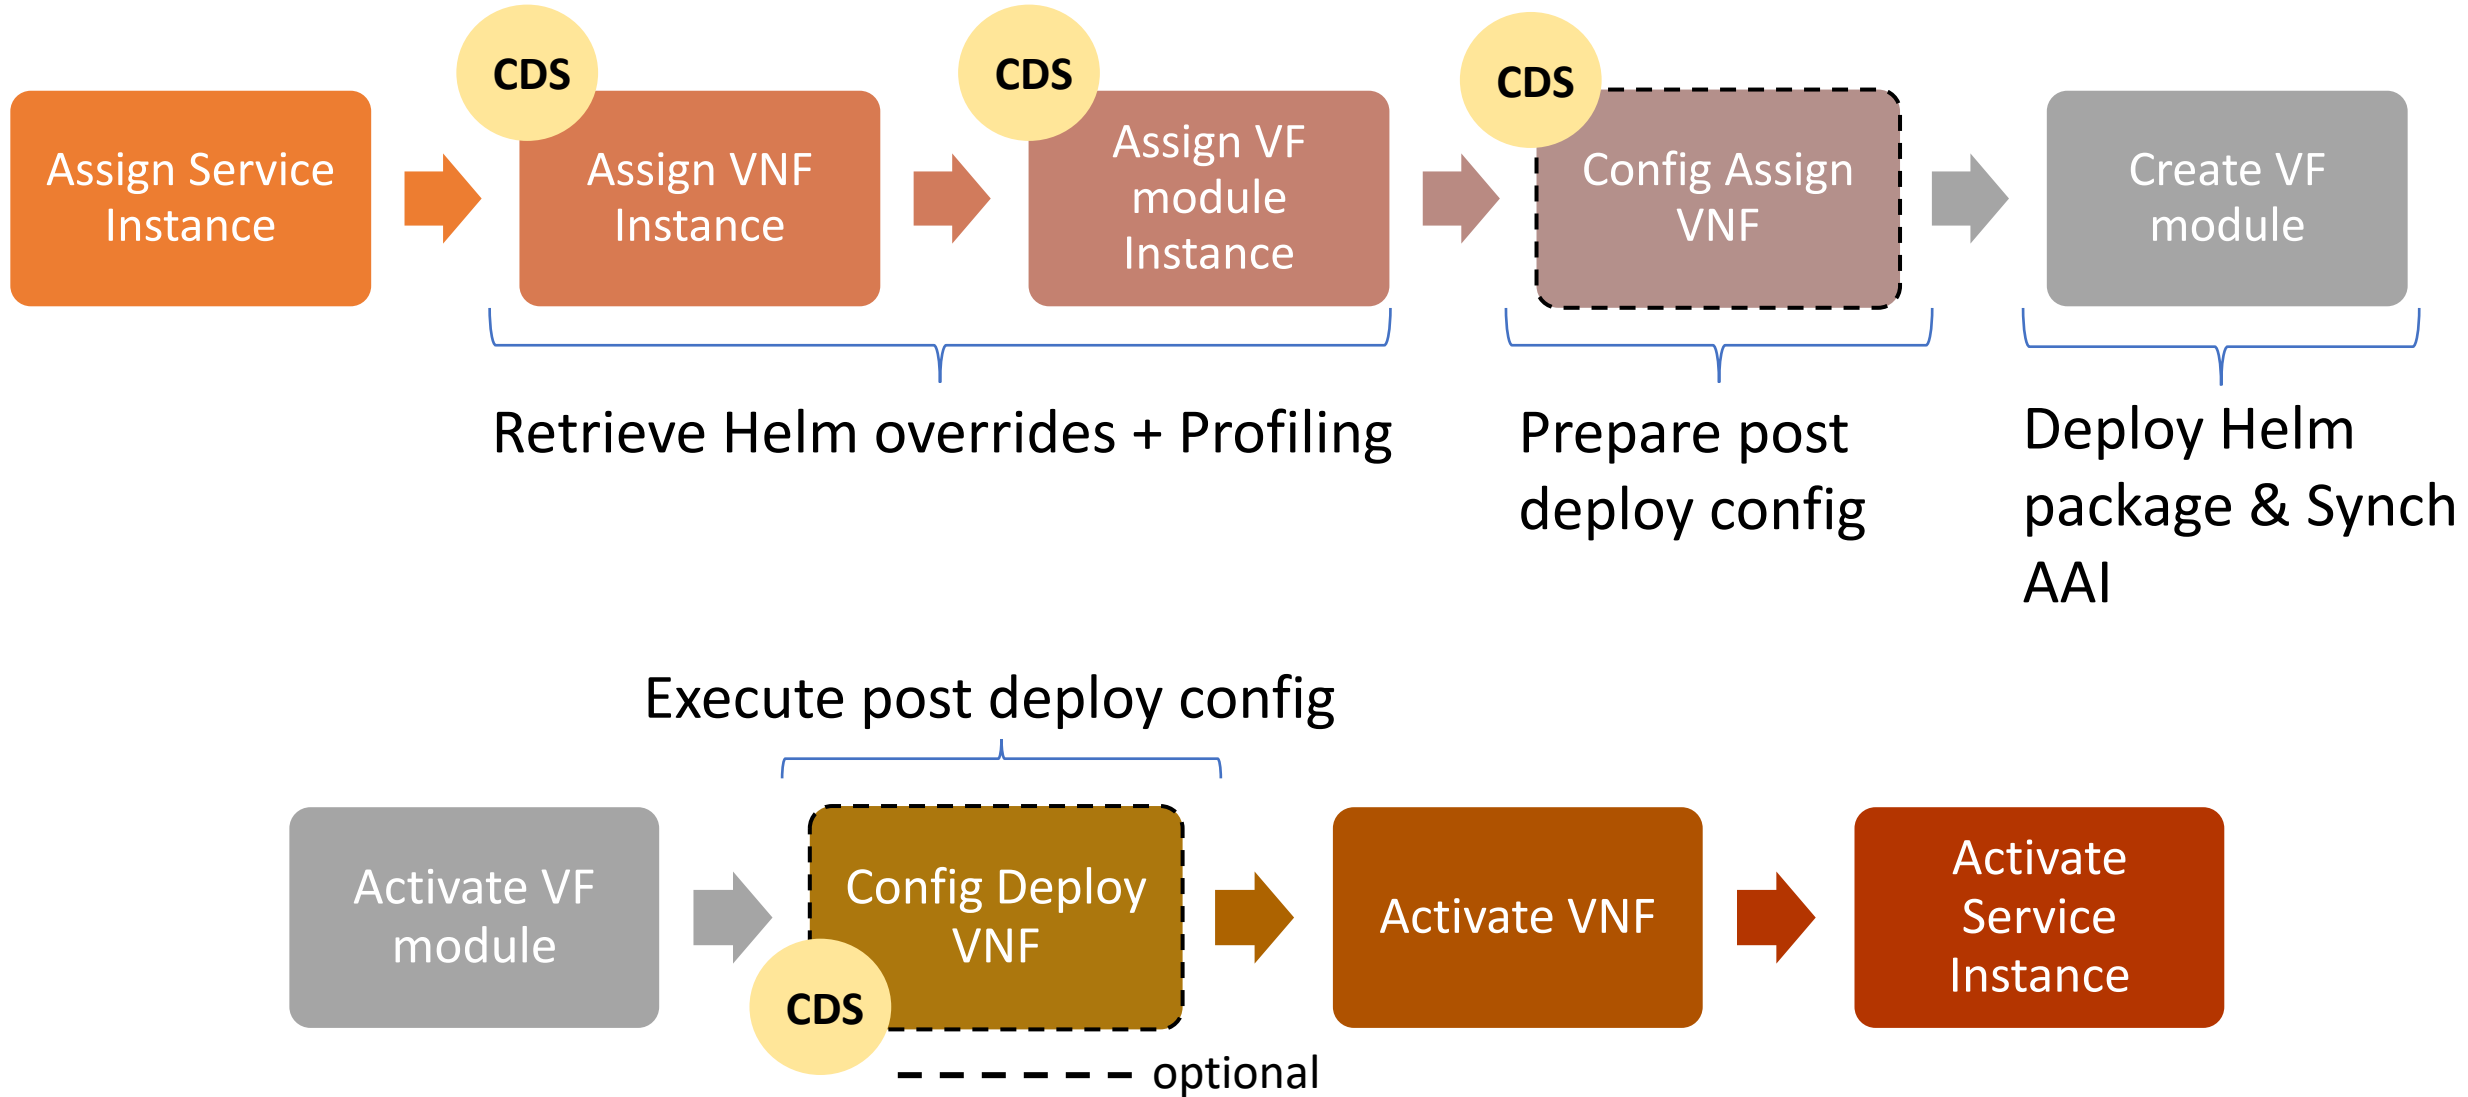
Assign Service Instance

CDS

Assign VNF Instance

CDS

Assign VF module Instance

CDS

Config Assign VNF

Create VF module

Retrieve Helm overrides + Profiling

Prepare post deploy config

Deploy Helm package & Synch AAI

Execute post deploy config

Activate VF module

Config Deploy VNF

CDS

Activate VNF

Activate Service Instance

optional